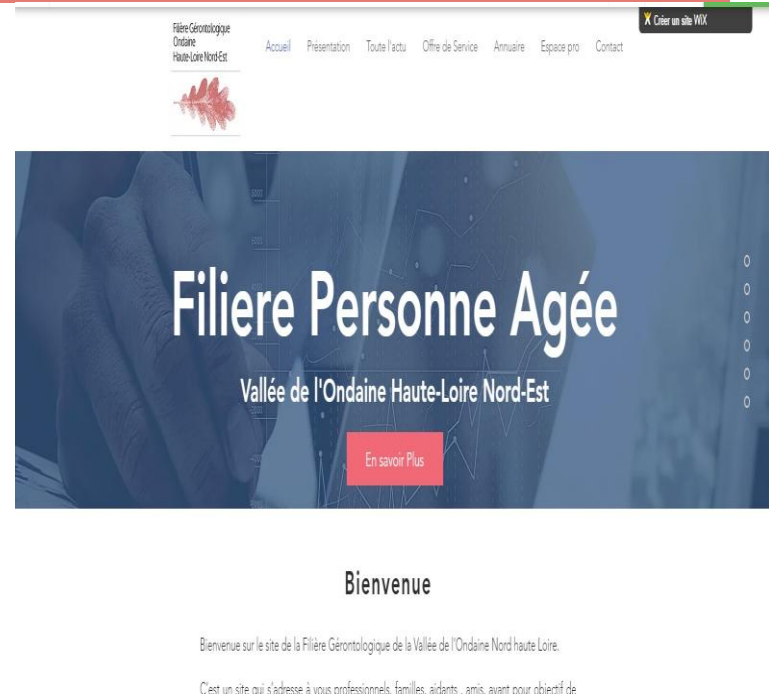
Filière Gérontologique Ondaine Haute-Loire Nord-Est

Accueil Présentation Toute l'actu Offre de Service Annuaire Espace pro Contact

Créer un site WIX

Filiere Personne Agée

Vallée de l'Ondaine Haute-Loire Nord-Est

En savoir Plus

Bienvenue

Bienvenue sur le site de la Filière Gérontologique de la Vallée de l'Ondaine Nord haute Loire.

C'est un site qui s'adresse à vous professionnels, familles, aidants , amis, ayant pour objectif de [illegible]